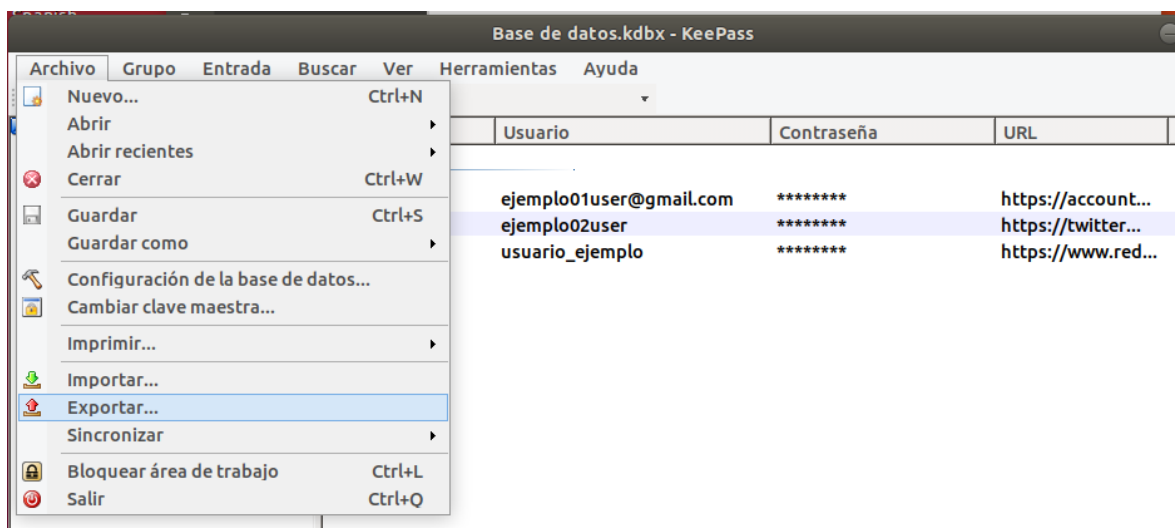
Base de datos.kdbx - KeePass

Archivo Grupo Entrada Buscar Ver Herramientas Ayuda

Nuevo... Ctrl+N
Abrir
Abrir recientes
Cerrar Ctrl+W
Guardar Ctrl+S
Guardar como
Configuración de la base de datos...
Cambiar clave maestra...
Imprimir...
Importar...
Exportar...
Sincronizar
Bloquear área de trabajo Ctrl+L
Salir Ctrl+Q

| Usuario | Contraseña | URL |
|---|---|---|
| ejemplo01user@gmail.com | ******** | https://account... |
| ejemplo02user | ******** | https://twitter... |
| usuario_ejemplo | ******** | https://www.red... |